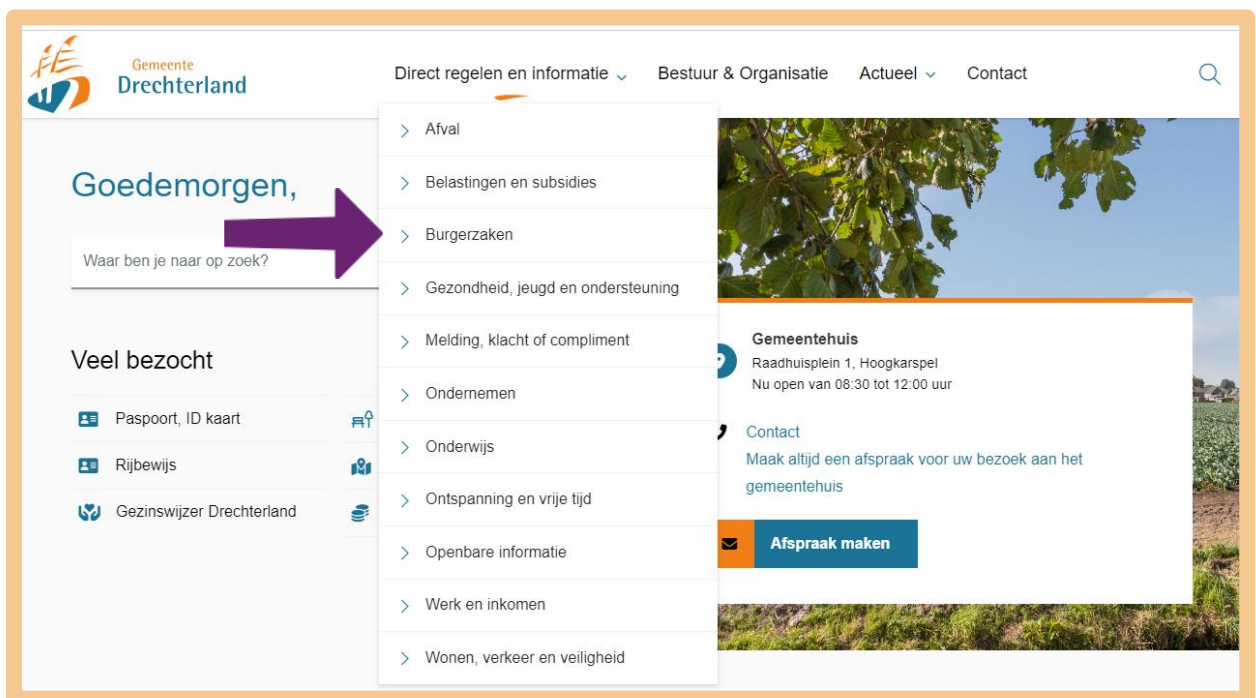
Gemeente
Drechterland

Direct regelen en informatie Bestuur & Organisatie Actueel Contact

Afval
Belastingen en subsidies
Burgerzaken
Gezondheid, jeugd en ondersteuning
Melding, klacht of compliment
Ondernemen
Onderwijs
Ontspanning en vrije tijd
Openbare informatie
Werk en inkomen
Wonen, verkeer en veiligheid

Goedemorgen,

Waar ben je naar op zoek?

Veel bezocht

Paspoort, ID kaart
Rijbewijs
Gezinswijzer Drechterland

Gemeentehuis
Raadhuisplein 1, Hoogkarspel
Nu open van 08:30 tot 12:00 uur

Contact
Maak altijd een afspraak voor uw bezoek aan het gemeentehuis

Afspraak maken